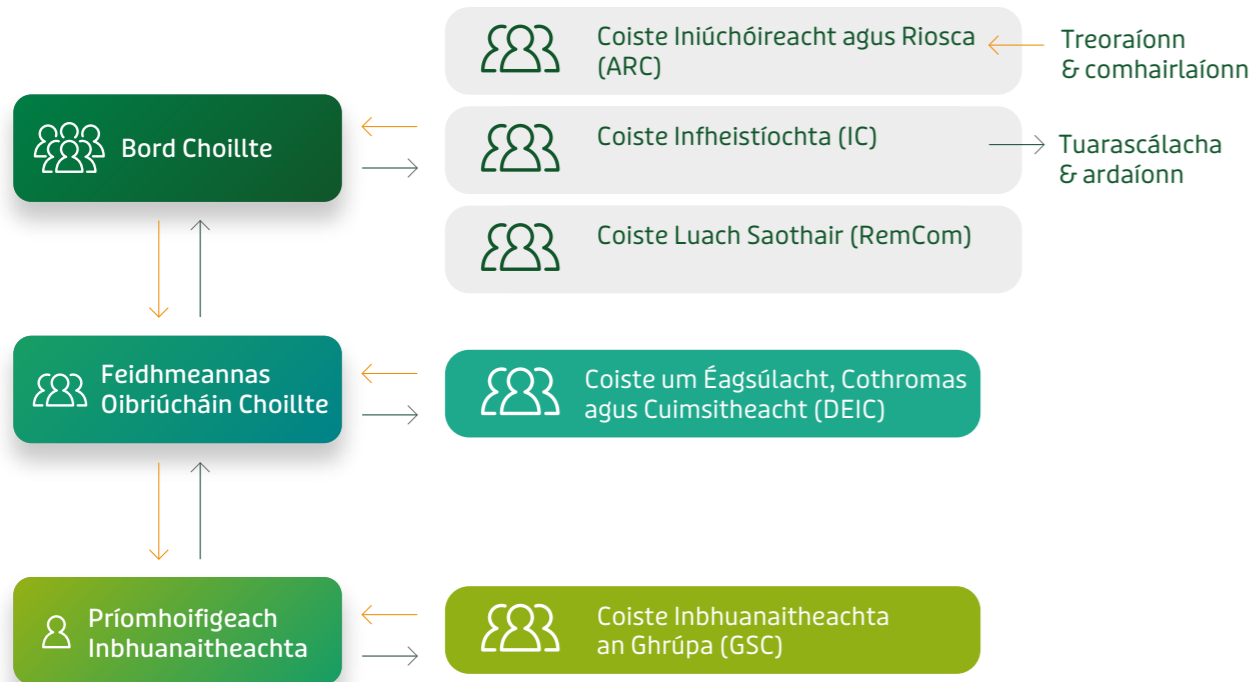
Coiste Iniúchóireacht agus Riosca (ARC)

Treoraíonn & comhairlaíonn

Bord Choillte

Coiste Infheistíochta (IC)

Tuarascálacha & ardaíonn

Coiste Luach Saothair (RemCom)

Feidhmeannas Oibriúcháin Choillte

Coiste um Éagsúlacht, Cothromas agus Cuimsitheacht (DEIC)

Príomhoifigeach Inbhuanaitheachta

Coiste Inbhuanaitheachta an Ghrúpa (GSC)